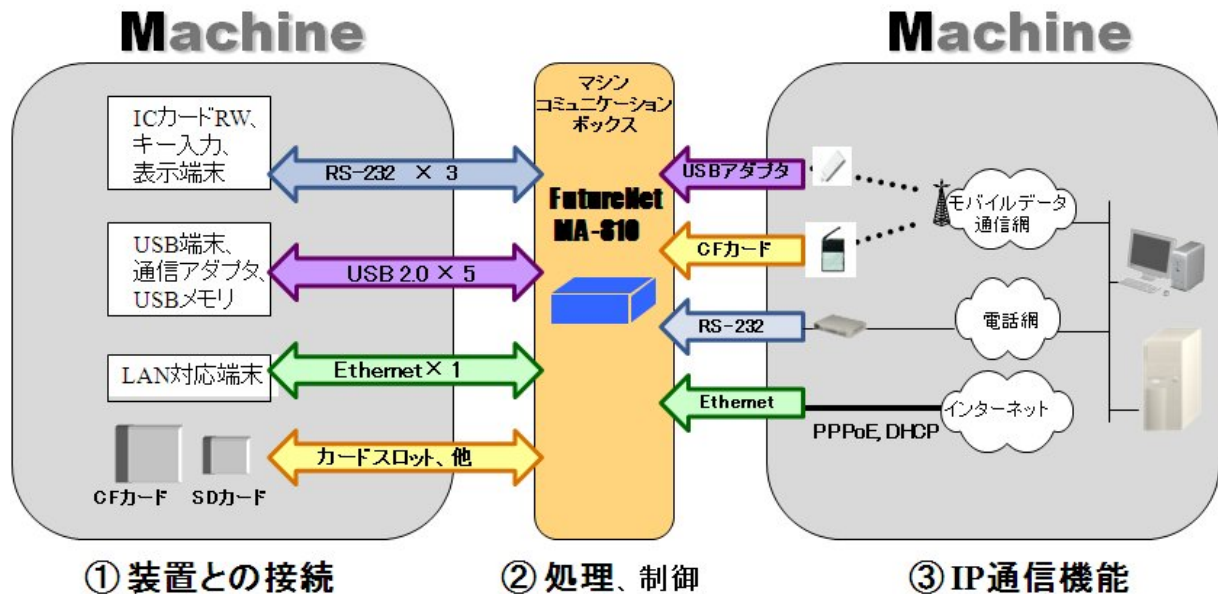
Machine

Machine

ICカードRW、キー入力、表示端末

RS-232 × 3

USB端末、通信アダプタ、USBメモリ

USB 2.0 × 5

LAN対応端末

Ethernet× 1

CFカード SDカード

カードスロット、他

マシンコミュニケーションボックス

FutureNet MA-810

USBアダプタ

CFカード

RS-232

Ethernet

モバイルデータ通信網

電話網

インターネット

PPPoE, DHCP

① 装置との接続

② 処理、制御

③ IP通信機能